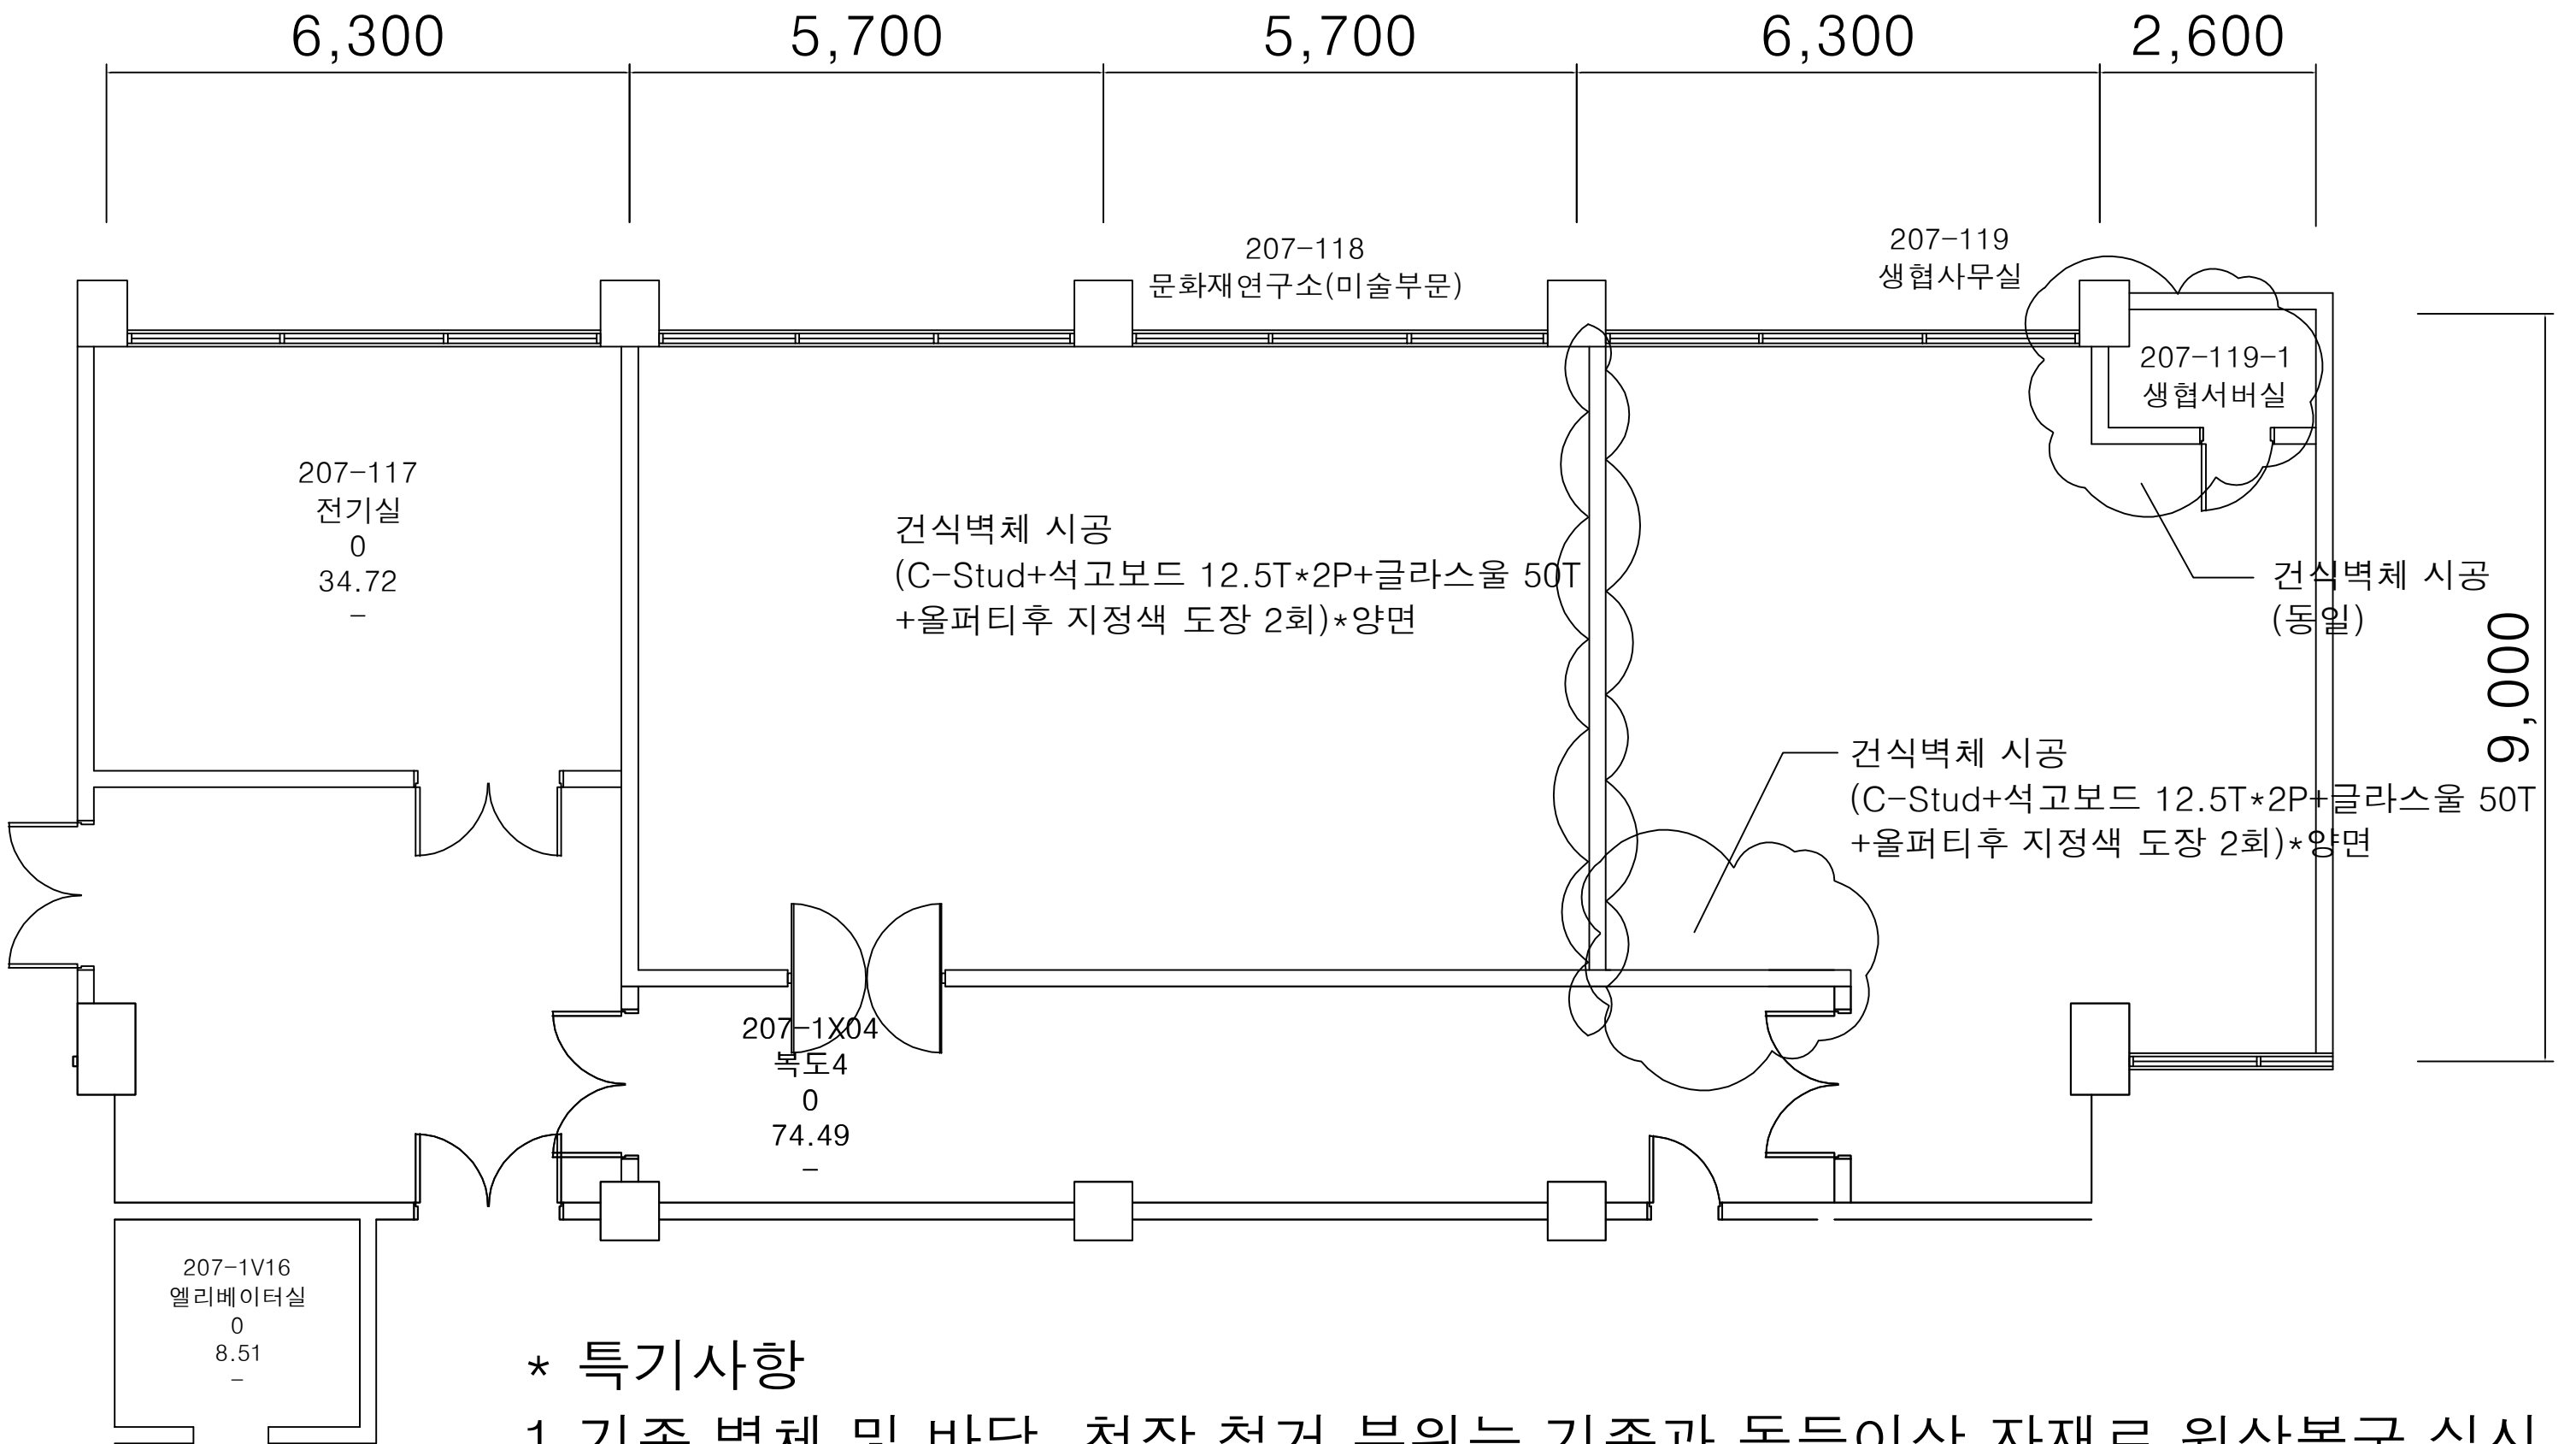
6,300 5,700 5,700 6,300 2,600

207-118
문화재연구소(미술부문)

207-119
생협사무실

207-119-1
생협서버실

207-117
전기실
0
34.72
-

건식벽체 시공
(C-Stud+석고보드 12.5T*2P+글라스울 50T
+올퍼티후 지정색 도장 2회)*양면

건식벽체 시공
(동일)

9,000

건식벽체 시공
(C-Stud+석고보드 12.5T*2P+글라스울 50T
+올퍼티후 지정색 도장 2회)*양면

207-1X04
복도4
0
74.49
-

207-1V16
엘리베이터실
0
8.51
-

* 특기사항

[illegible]